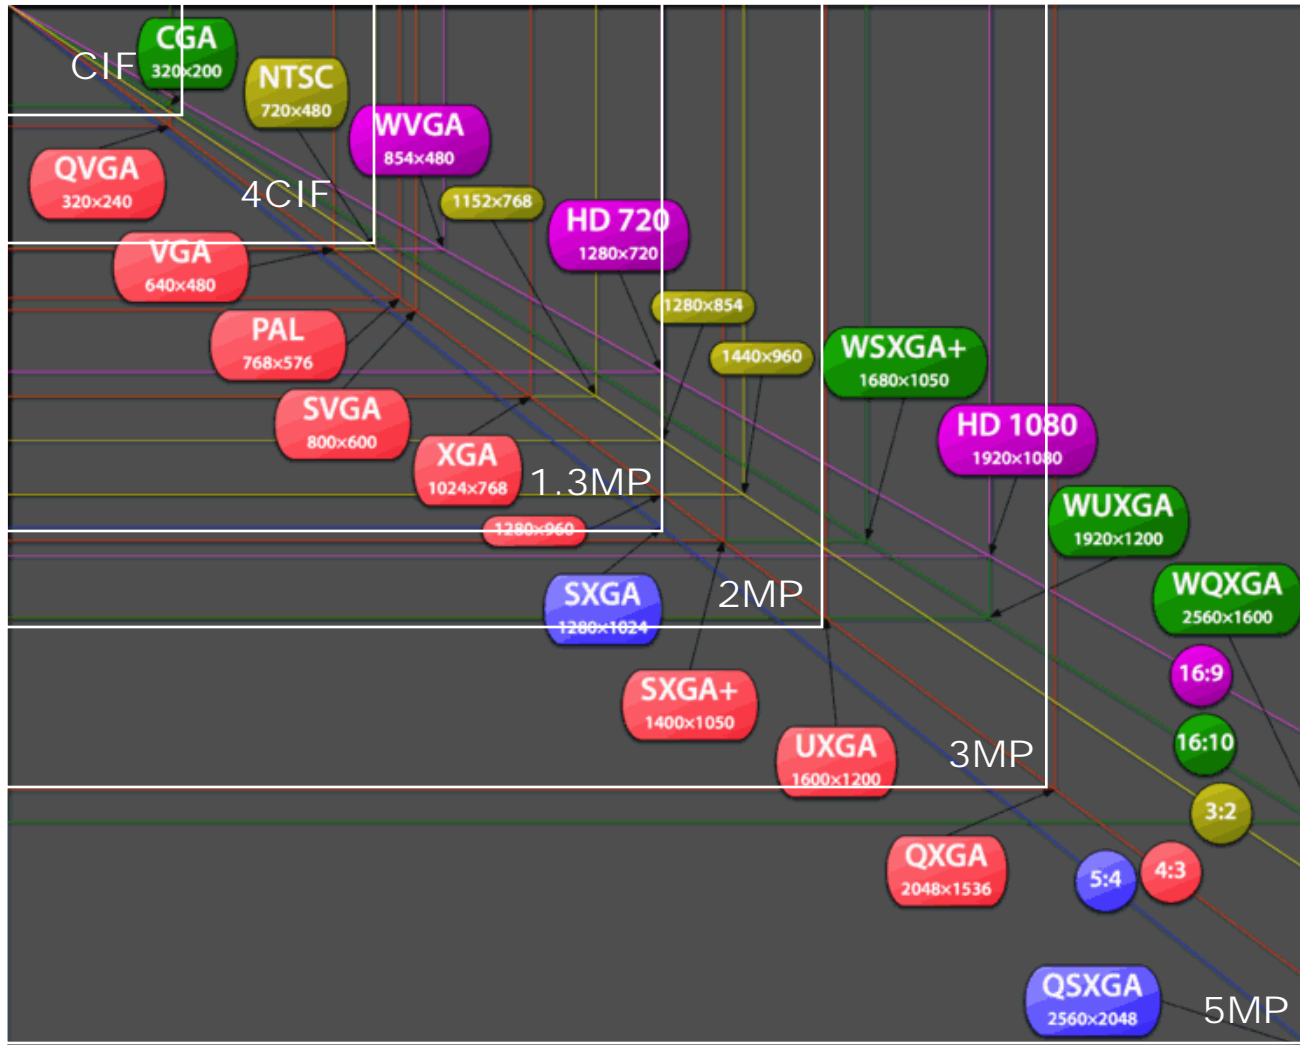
CIF
CGA
320x200
NTSC
720x480
WVGA
854x480
QVGA
320x240
4CIF
1152x768
HD 720
1280x720
VGA
640x480
1280x854
PAL
768x576
1440x960
WSXGA+
1680x1050
SVGA
800x600
HD 1080
1920x1080
XGA
1024x768
1.3MP
WUXGA
1920x1200
1280x960
SXGA
1280x1024
2MP
WQXGA
2560x1600
16:9
SXGA+
1400x1050
16:10
UXGA
1600x1200
3MP
3:2
QXGA
2048x1536
5:4
4:3
QSXGA
2560x2048
5MP